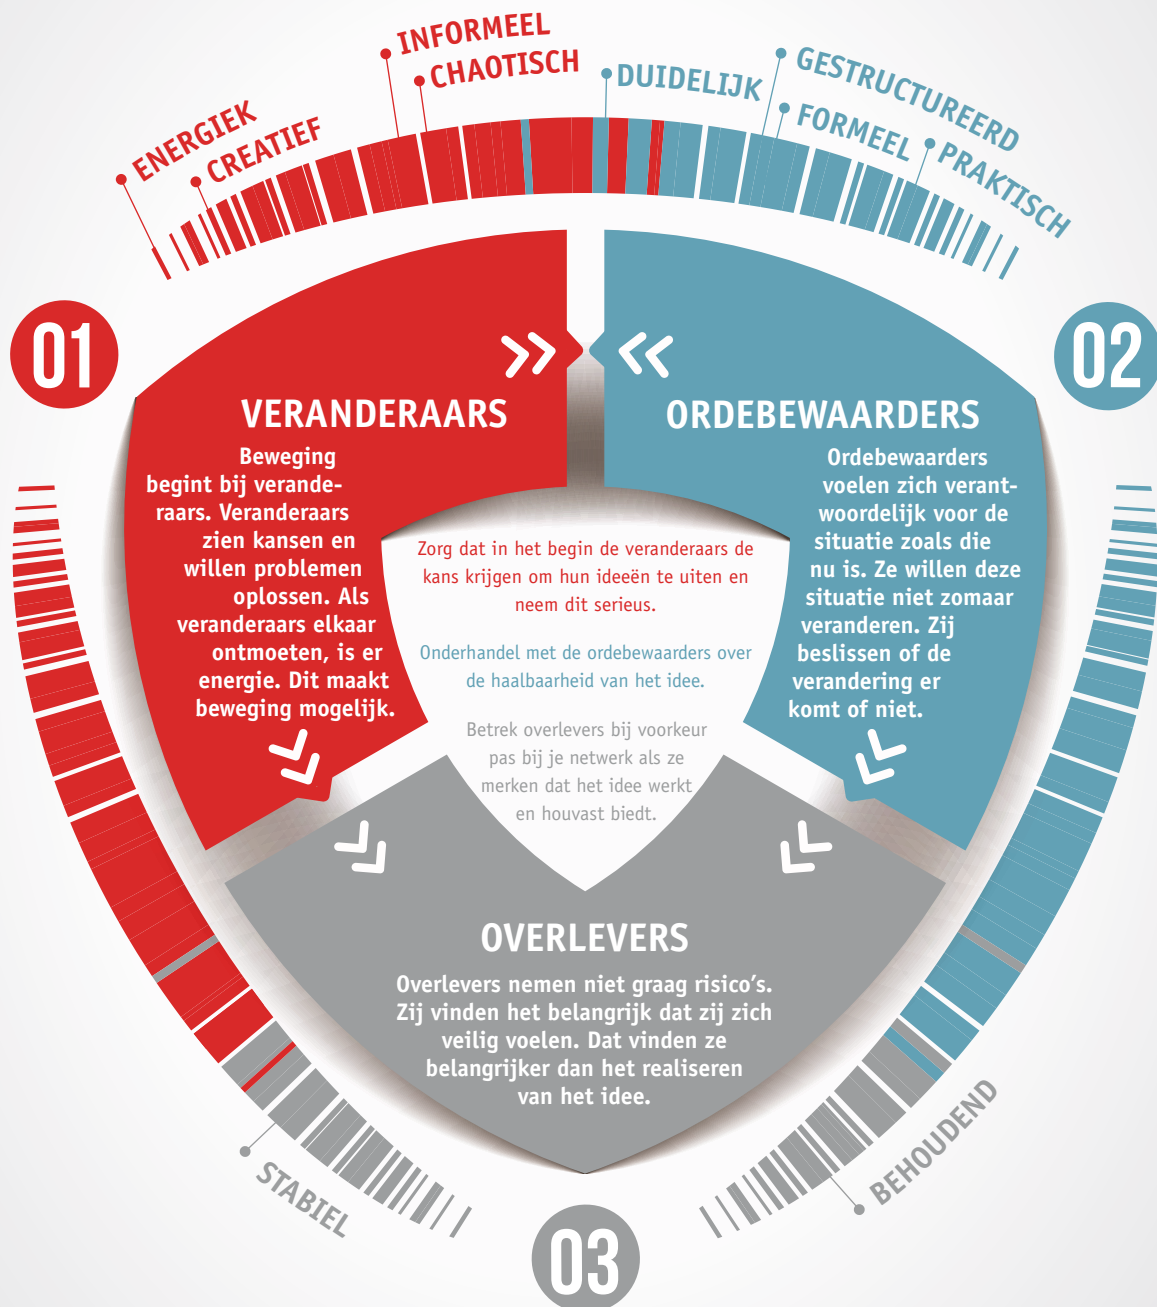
ENERGIEK
CREATIEF
INFORMEEL
CHAOTISCH
DUIDELIJK
GESTRUCTUREERD
FORMEEL
PRAKTISCH

01

VERANDERAARS

Beweging begint bij veranderaars. Veranderaars zien kansen en willen problemen oplossen. Als veranderaars elkaar ontmoeten, is er energie. Dit maakt beweging mogelijk.

02

ORDEBEWAARDERS

Ordebewaarders voelen zich verantwoordelijk voor de situatie zoals die nu is. Ze willen deze situatie niet zomaar veranderen. Zij beslissen of de verandering er komt of niet.

Zorg dat in het begin de veranderaars de kans krijgen om hun ideeën te uiten en neem dit serieus.

Onderhandel met de ordebewaarders over de haalbaarheid van het idee.

Betrek overlevers bij voorkeur pas bij je netwerk als ze merken dat het idee werkt en houvast biedt.

OVERLEVERS

Overlevers nemen niet graag risico's. Zij vinden het belangrijk dat zij zich veilig voelen. Dat vinden ze belangrijker dan het realiseren van het idee.

STABIEL
BEHOUDEND

03